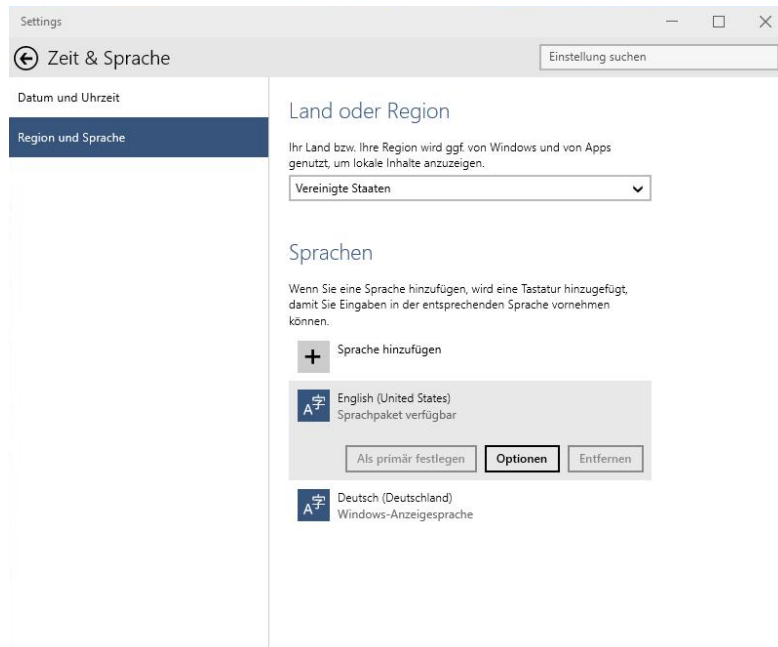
Settings

Zeit & Sprache

Einstellung suchen

Datum und Uhrzeit

Region und Sprache

Land oder Region

Ihr Land bzw. Ihre Region wird ggf. von Windows und von Apps genutzt, um lokale Inhalte anzuzeigen.

Vereinigte Staaten

Sprachen

Wenn Sie eine Sprache hinzufügen, wird eine Tastatur hinzugefügt, damit Sie Eingaben in der entsprechenden Sprache vornehmen können.

Sprache hinzufügen

English (United States)
Sprachpaket verfügbar

Als primär festlegen | Optionen | Entfernen

Deutsch (Deutschland)
Windows-Anzeigesprache